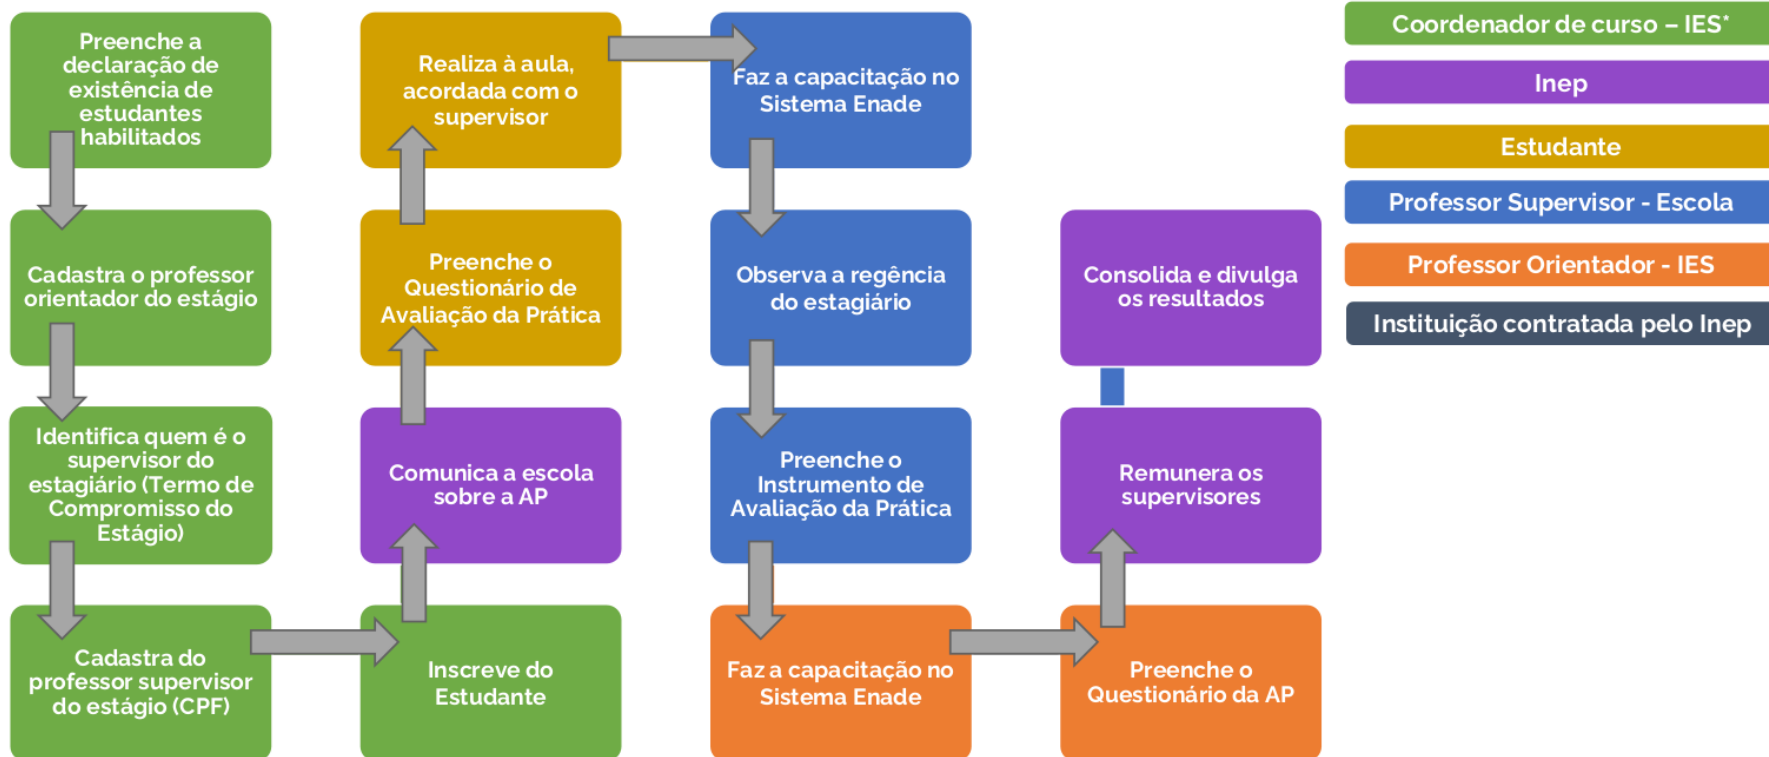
Preenche a declaração de existência de estudantes habilitados

Cadastra o professor orientador do estágio

Identifica quem é o supervisor do estagiário (Termo de Compromisso do Estágio)

Cadastra do professor supervisor do estágio (CPF)

Inscreve do Estudante

Comunica a escola sobre a AP

Preenche o Questionário de Avaliação da Prática

Realiza à aula, acordada com o supervisor

Faz a capacitação no Sistema Enade

Observa a regência do estagiário

Preenche o Instrumento de Avaliação da Prática

Faz a capacitação no Sistema Enade

Preenche o Questionário da AP

Remunera os supervisores

Consolida e divulga os resultados

Coordenador de curso – IES*

Inep

Estudante

Professor Supervisor - Escola

Professor Orientador - IES

Instituição contratada pelo Inep